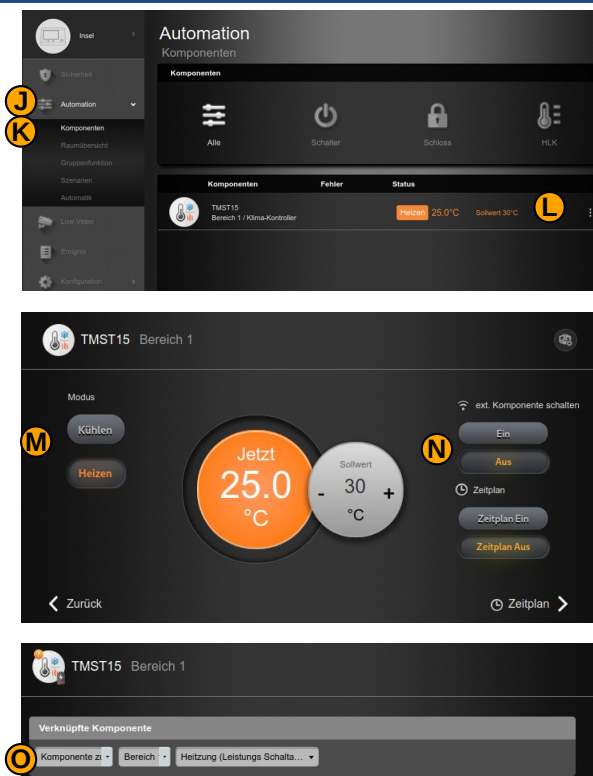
Insel

Sicherheit

J

Automation

K

Komponenten

Raumübersicht

Gruppenfunktion

Szenarien

Automatik

Live-Video

Ereignis

Konfiguration

Automation

Komponenten

Komponenten

Alle

Schalter

Schloss

HLK

| Komponenten | Fehler | Status |
|---|---|---|
| TMST15 Bereich 1 / Klima-Kontroller | | Heizen 25.0°C Sollwert 30°C |

L

TMST15 Bereich 1

Modus

M

Kühlen

Heizen

Jetzt

25.0

°C

Sollwert

-

30

+

°C

ext. Komponente schalten

N

Ein

Aus

Zeitplan

Zeitplan Ein

Zeitplan Aus

Zurück

Zeitplan

TMST15 Bereich 1

Verknüpfte Komponente

O

Komponente zu

Bereich

Heitzung (Leistungs Schalta...